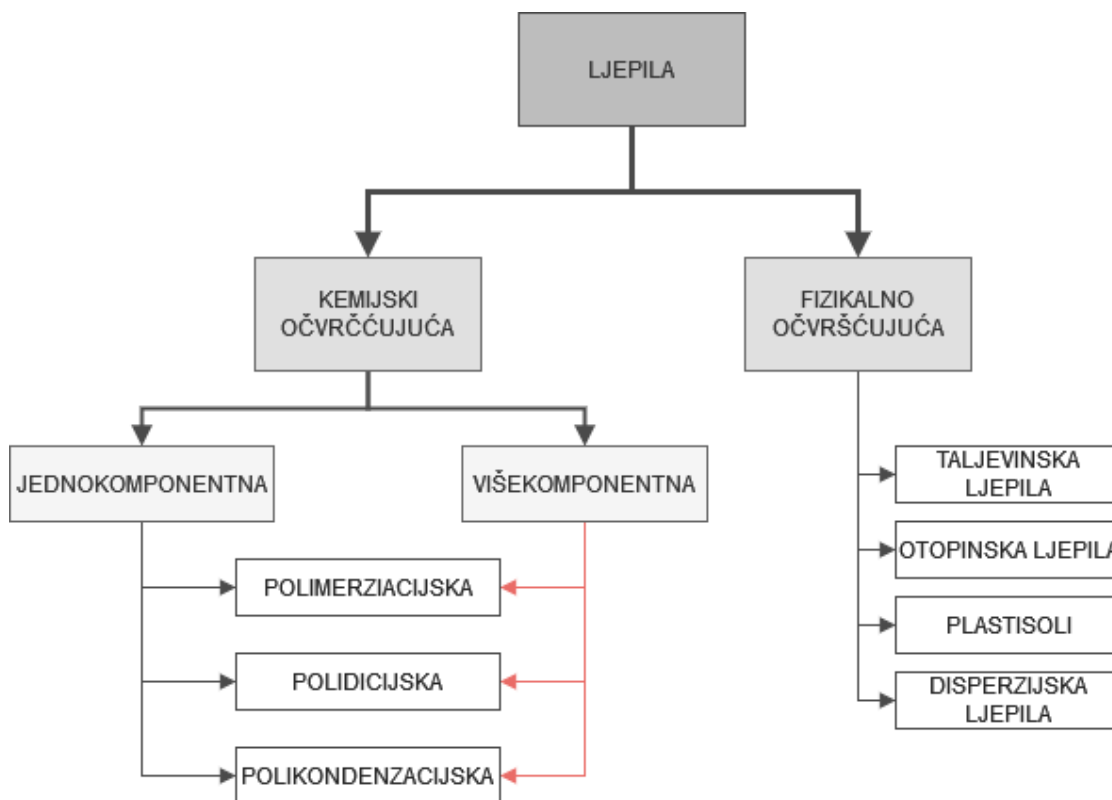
LJEPILA

KEMIJSKI OČVRČĆUJUĆA

FIZIKALNO OČVRŠĆUJUĆA

JEDNOKOMPONENTNA

VIŠEKOMPONENTNA

POLIMERZIACIJSKA

POLIDICIJSKA

POLIKONDENZACIJSKA

TALJEVINSKA LJEPILA

OTOPINSKA LJEPILA

PLASTISOLI

DISPERZIJSKA LJEPILA